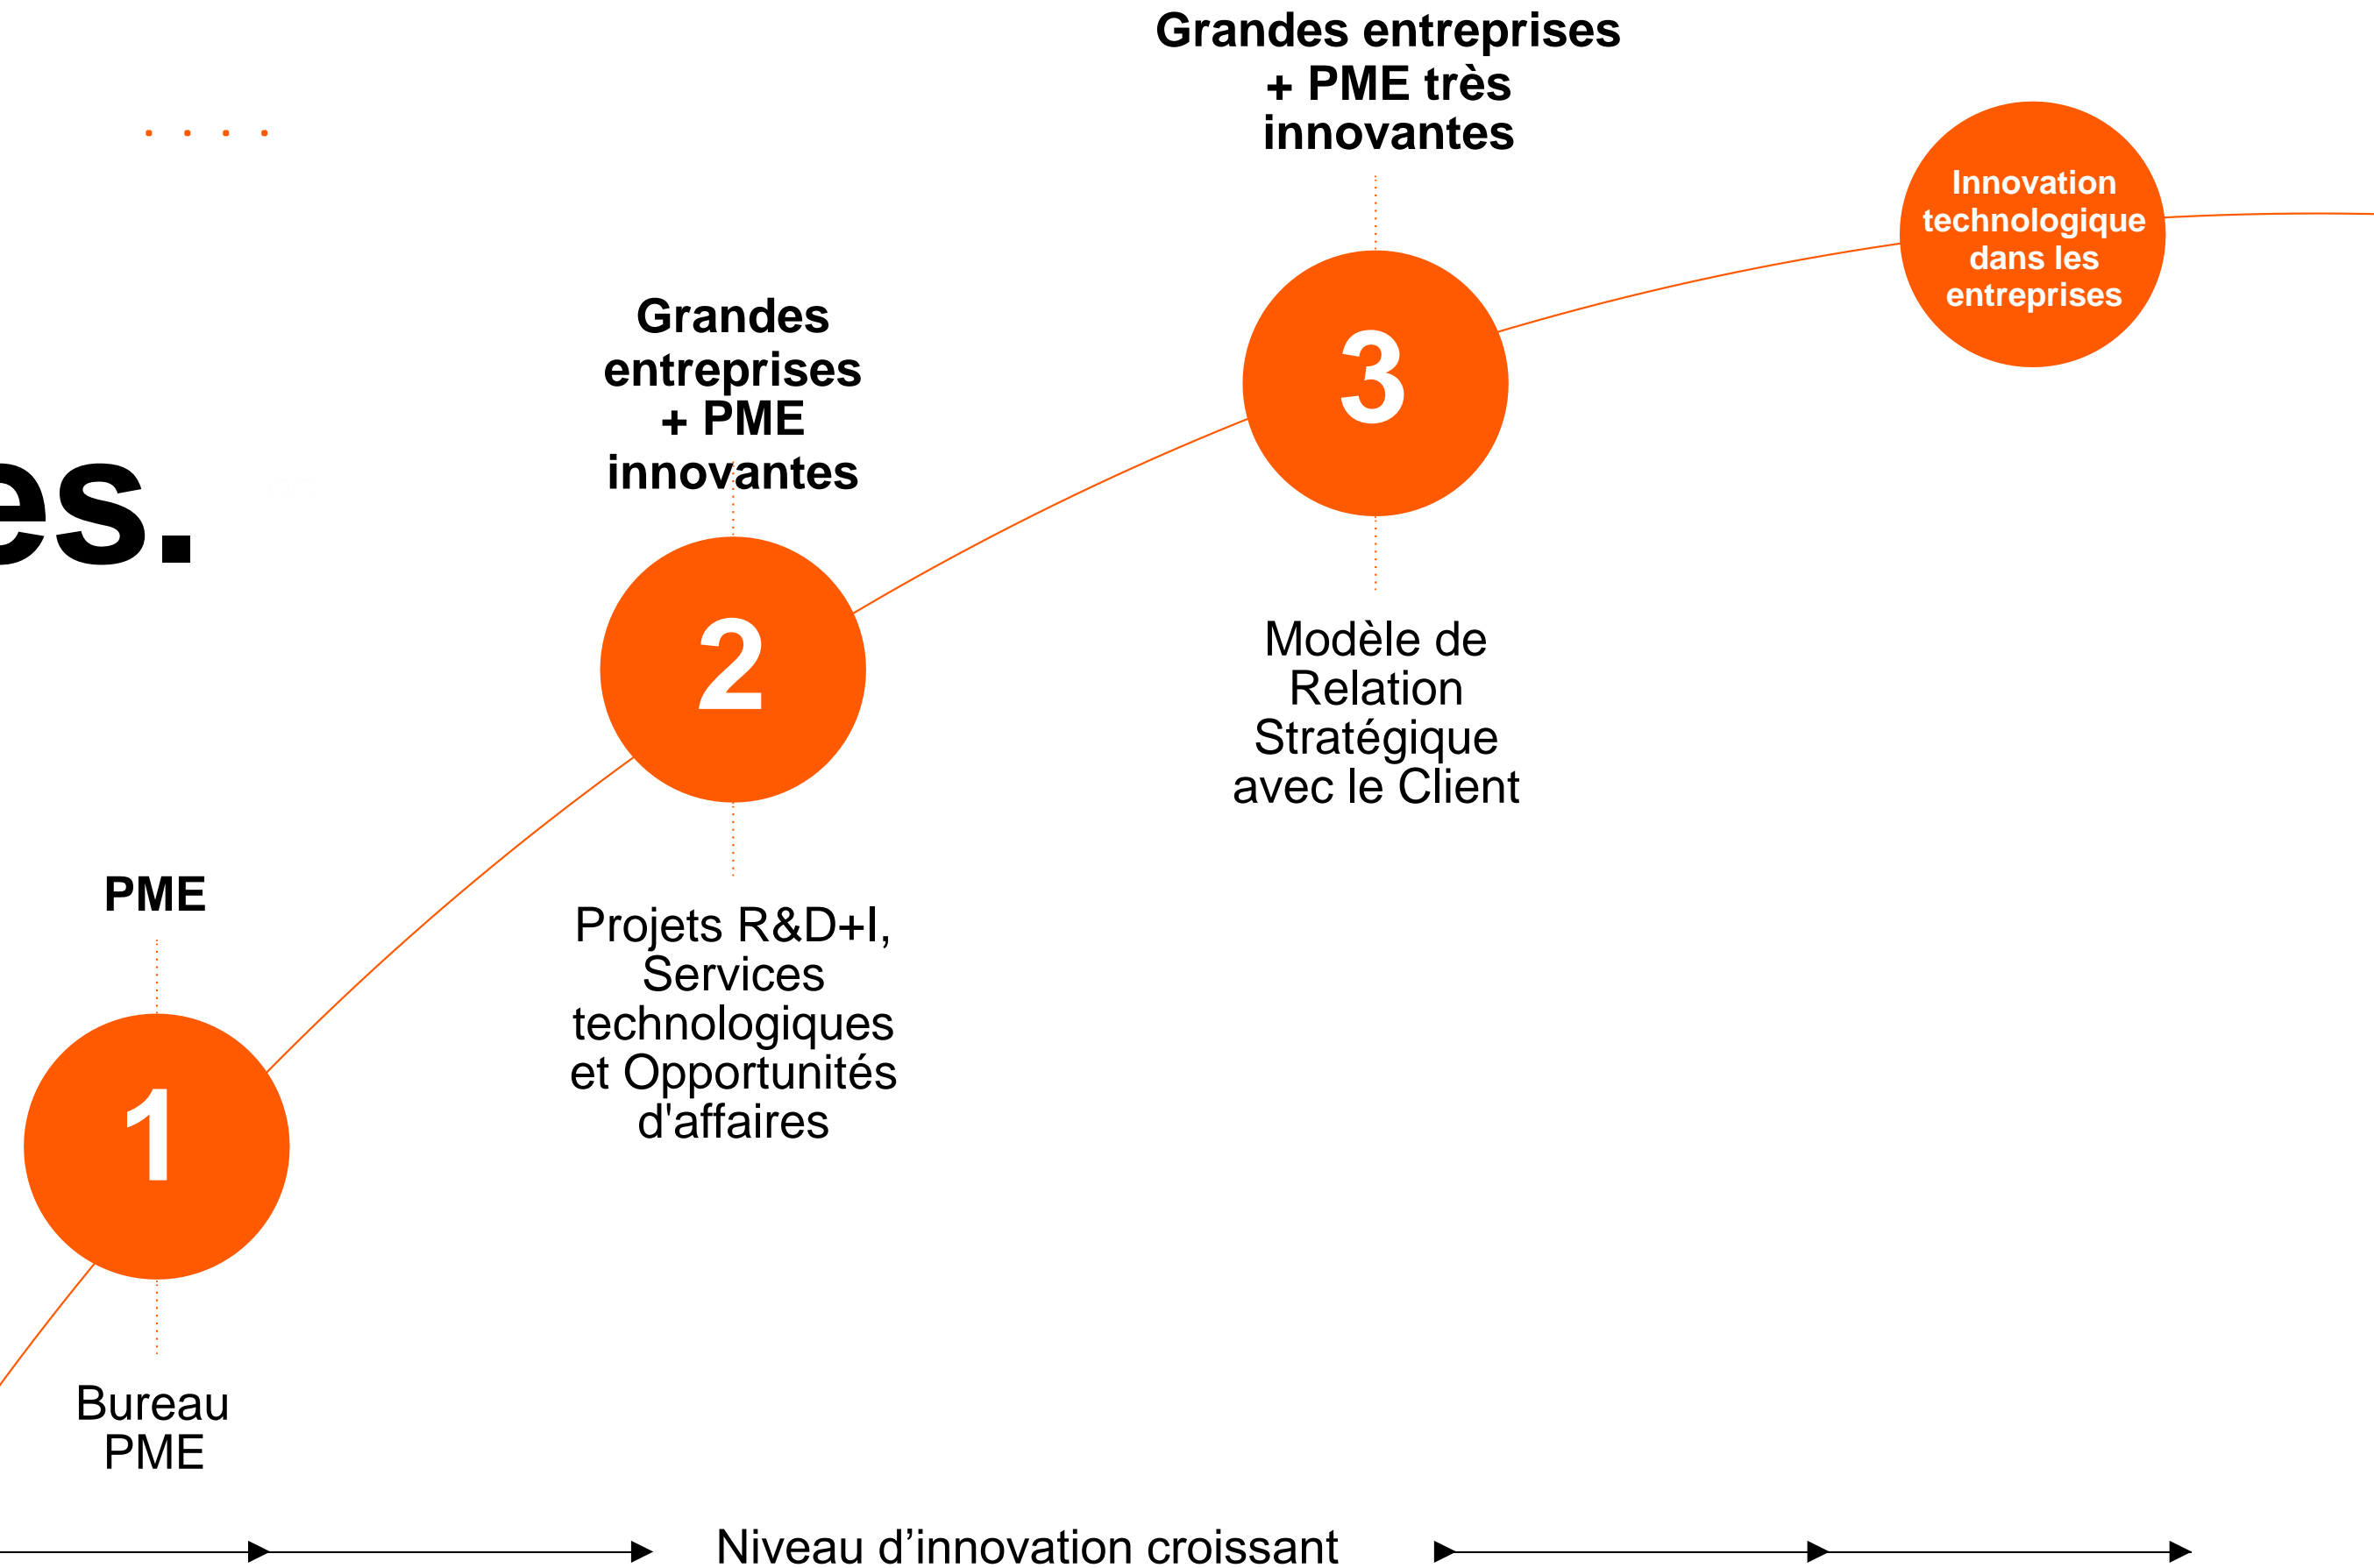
es.

PME

1

Bureau PME

Grandes entreprises + PME innovantes

2

Projets R&D+I, Services technologiques et Opportunités d'affaires

Grandes entreprises + PME très innovantes

3

Modèle de Relation Stratégique avec le Client

Innovation technologique dans les entreprises

Niveau d’innovation croissant